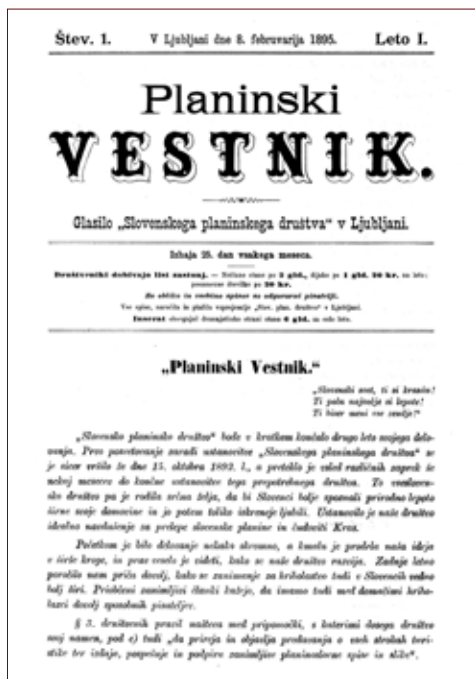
Štev. 1. V Ljubljani dne 8. februvarija 1895. Leto I.

Planinski
VESTNIK.

Glasilo „Slovenskega planinskega društva“ v Ljubljani.

Izhaja 25. dan vsakega meseca.

Društveniki dobivajo list zastonj. — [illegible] 1 gld. 20 kr. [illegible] 20 kr.

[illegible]

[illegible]

Inserat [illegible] 6 gld. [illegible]

„Planinski Vestnik.“

„Slovenski svet, ti si krasán!
Ti polu najboljih si lepote!
Ti biser moui ves zemlje!“

„Slovensko planinsko društvo“ bode v kratkem končalo drugo leto svojega delovanja. Prav ponovivanje zaradi ustanovitve „Slovenskega planinskega društva“ se je sicer vršilo že dne 15. oktobra 1892. l., a preteklo je celoi radičnih zapeak še nekaj mesecev do končne ustanovitve tega prepotrebnega društva. To veselosko društvo pa je rodila srčna želja, da bi Slovenci bolje spoznali prirodno lepoto širne svoje domovine in jo potem tolike iskreneje ljubili. Ustanovilo je naše društvo idealno navdušenje za prelepe slovenske planine in čudoviti Kras.

Početkom je bilo delovanje nekako skromno, a kmalu je prodrla naša ideja v širše kroge, in prav vesele je videti, kako se naše društvo razvija. Zadnje leto porodilo nam prilo dovolj, kako se zanimanje za krikolastvo tudi v Slovencih vedno bolj širi. Pristopivši zanimljivi članki kažejo, da imamo tudi med domačimi krikolazci dovolj spoznanih pisateljev.

§ 3. društvenih pravil našteva med pripomočki, s katerimi doseza društvo svoj namen, pod c) tudi „da prireja in objavlja predavanja o vseh strokah turistike ter izdaja, pospešuje in podpira zanimljive planinoslovne spise in slike“.